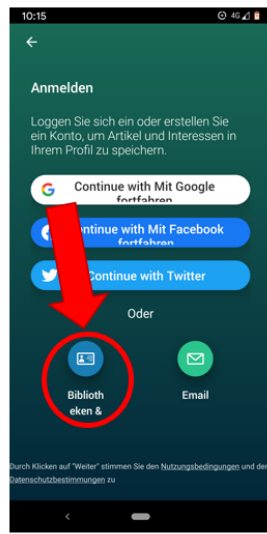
10:15 4G

Anmelden

Loggen Sie sich ein oder erstellen Sie ein Konto, um Artikel und Interessen in Ihrem Profil zu speichern.

Continue with Mit Google fortfahren

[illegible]ntinue with Mit Facebook fortfahren

Continue with Twitter

Oder

Biblioth eken &

Email

Durch Klicken auf "Weiter" stimmen Sie den Nutzungsbedingungen und den Datenschutzbestimmungen zu